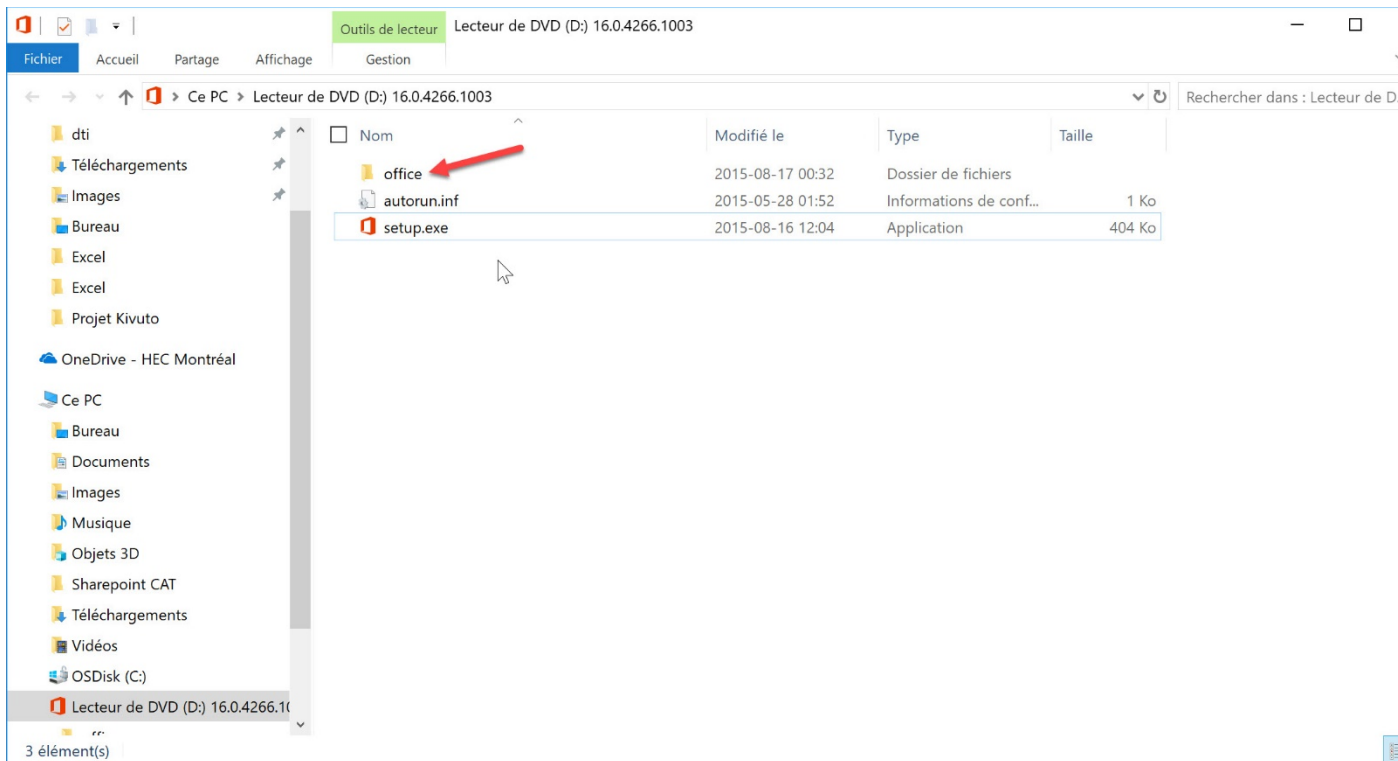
Outils de lecteur | Lecteur de DVD (D:) 16.0.4266.1003

Fichier | Accueil | Partage | Affichage | Gestion

Ce PC > Lecteur de DVD (D:) 16.0.4266.1003

Rechercher dans : Lecteur de D

dti
Téléchargements
Images
Bureau
Excel
Excel
Projet Kivuto
OneDrive - HEC Montréal
Ce PC
Bureau
Documents
Images
Musique
Objets 3D
Sharepoint CAT
Téléchargements
Vidéos
OSDisk (C:)
Lecteur de DVD (D:) 16.0.4266.1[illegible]

| Nom | Modifié le | Type | Taille |
|---|---|---|---|
| office | 2015-08-17 00:32 | Dossier de fichiers | |
| autorun.inf | 2015-05-28 01:52 | Informations de conf... | 1 Ko |
| setup.exe | 2015-08-16 12:04 | Application | 404 Ko |

3 élément(s)